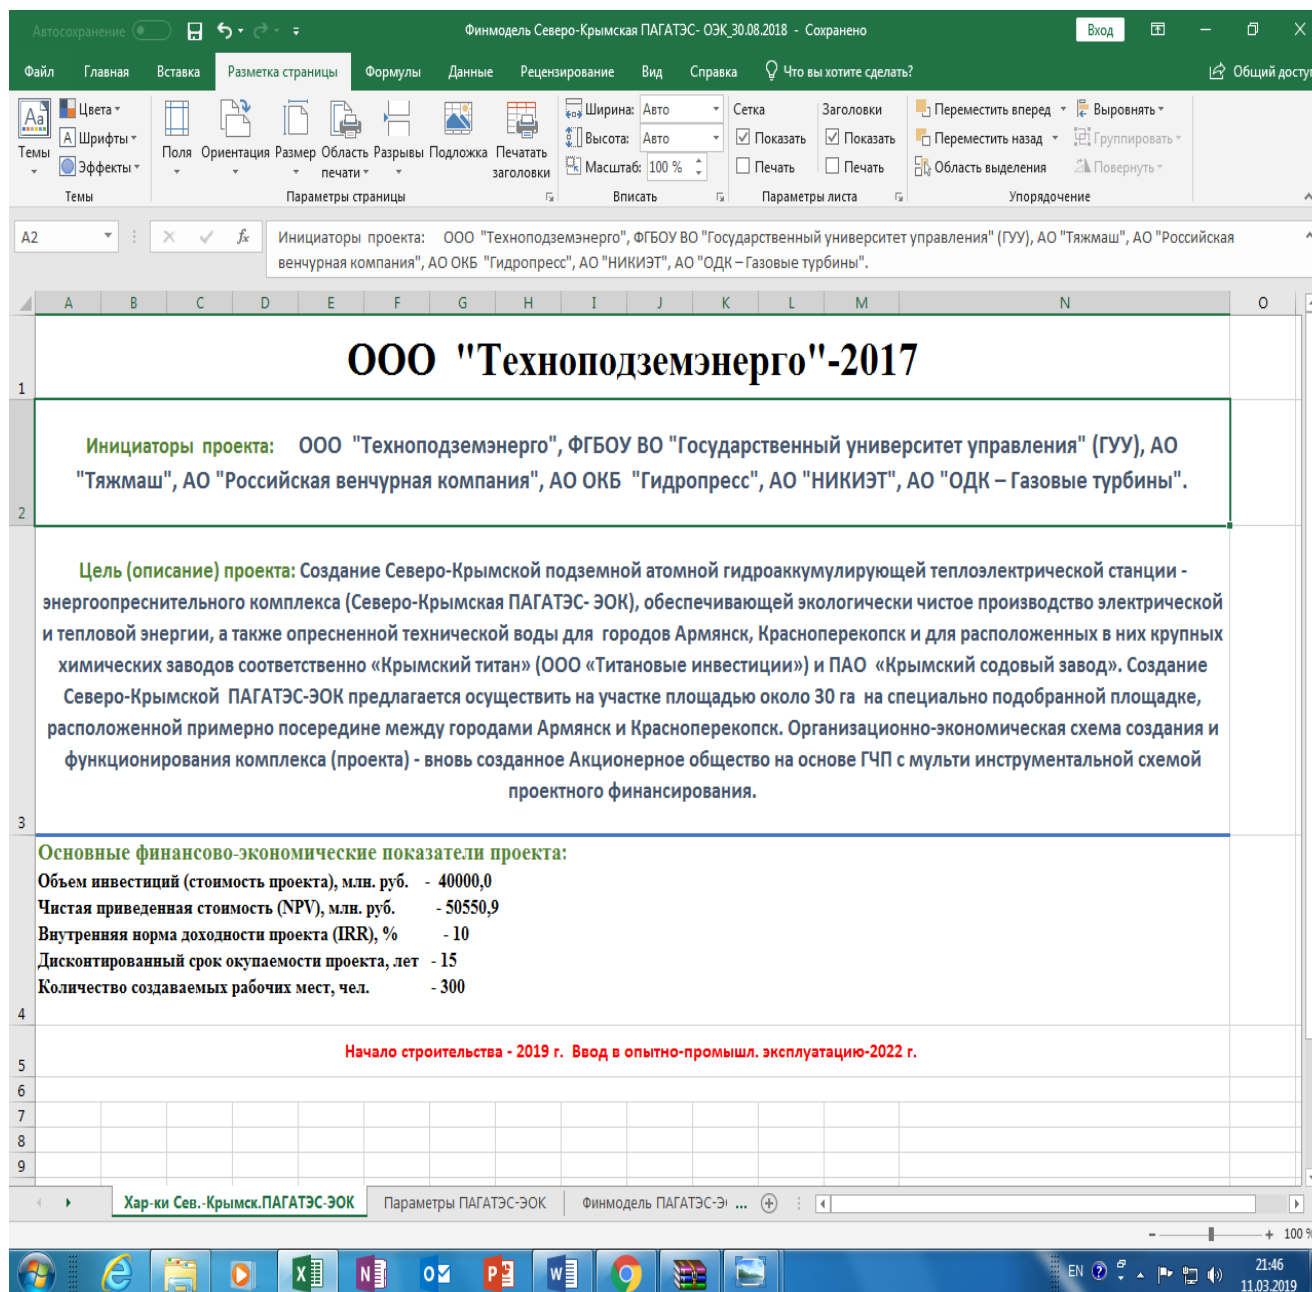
Автосохранение Финмодель Северо-Крымская ПАГАТЭС- ОЭК_30.08.2018 - Сохранено Вход

Файл Главная Вставка Разметка страницы Формулы Данные Рецензирование Вид Справка Что вы хотите сделать? Общий досту

Темы Цвета Шрифты Эффекты Темы Поля Ориентация Размер Область печати Разрывы Подложка Печатать заголовки Параметры страницы Ширина: Авто Высота: Авто Масштаб: 100 % Вписать Сетка Показать Печать Заголовки Показать Печать Параметры листа Переместить вперед Переместить назад Область выделения Выровнять Группировать Повернуть Упорядочение

A2 Инициаторы проекта: ООО "Техноподземэнерго", ФГБОУ ВО "Государственный университет управления" (ГУУ), АО "Тяжмаш", АО "Российская венчурная компания", АО ОКБ "Гидропресс", АО "НИКИЭТ", АО "ОДК – Газовые турбины".

A B C D E F G H I J K L M N O

1 ООО "Техноподземэнерго"-2017

2 Инициаторы проекта: ООО "Техноподземэнерго", ФГБОУ ВО "Государственный университет управления" (ГУУ), АО "Тяжмаш", АО "Российская венчурная компания", АО ОКБ "Гидропресс", АО "НИКИЭТ", АО "ОДК – Газовые турбины".

3 Цель (описание) проекта: Создание Северо-Крымской подземной атомной гидроаккумулирующей теплоэлектрической станции - энергоопреснительного комплекса (Северо-Крымская ПАГАТЭС- ЭОК), обеспечивающей экологически чистое производство электрической и тепловой энергии, а также опресненной технической воды для городов Армянск, Красноперекопск и для расположенных в них крупных химических заводов соответственно «Крымский титан» (ООО «Титановые инвестиции») и ПАО «Крымский содовый завод». Создание Северо-Крымской ПАГАТЭС-ЭОК предлагается осуществить на участке площадью около 30 га на специально подобранной площадке, расположенной примерно посередине между городами Армянск и Красноперекопск. Организационно-экономическая схема создания и функционирования комплекса (проекта) - вновь созданное Акционерное общество на основе ГЧП с мульти инструментальной схемой проектного финансирования.

4 Основные финансово-экономические показатели проекта:
Объем инвестиций (стоимость проекта), млн. руб. - 40000,0
Чистая приведенная стоимость (NPV), млн. руб. - 50550,9
Внутренняя норма доходности проекта (IRR), % - 10
Дисконтированный срок окупаемости проекта, лет - 15
Количество создаваемых рабочих мест, чел. - 300

5 Начало строительства - 2019 г. Ввод в опытно-промышл. эксплуатацию-2022 г.
6
7
8
9

Хар-ки Сев.-Крымск.ПАГАТЭС-ЭОК Параметры ПАГАТЭС-ЭОК Финмодель ПАГАТЭС-Э ...

100 %

EN 21:46 11.03.2019